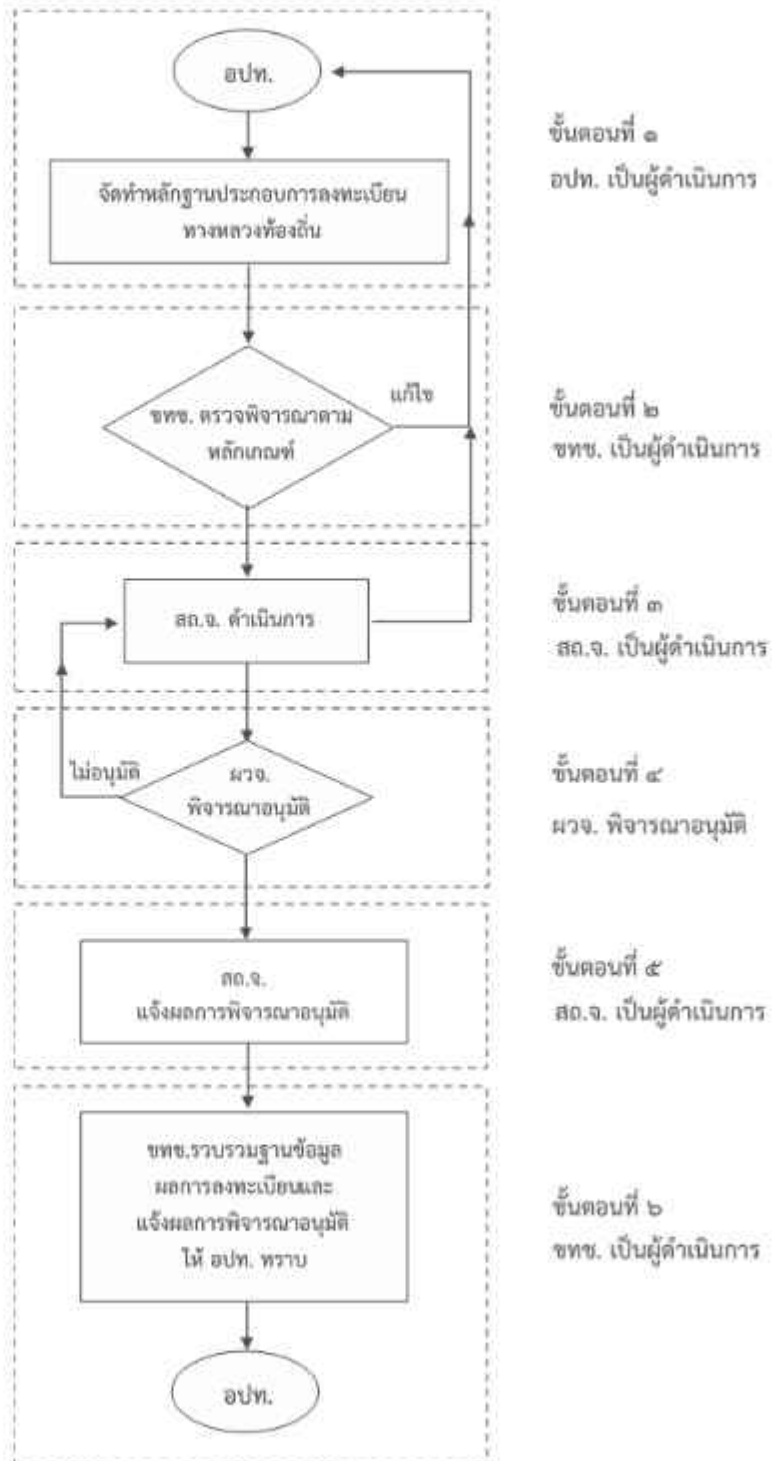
อปท.

จัดทำหลักฐานประกอบการลงทะเบียนทางหลวงท้องถิ่น

ขั้นตอนที่ ๑
อปท. เป็นผู้ดำเนินการ

ขทช. ตรวจพิจารณาตามหลักเกณฑ์

แก้ไข

ขั้นตอนที่ ๒
ขทช. เป็นผู้ดำเนินการ

สถ.จ. ดำเนินการ

ขั้นตอนที่ ๓
สถ.จ. เป็นผู้ดำเนินการ

ไม่อนุมัติ

ผวจ. พิจารณาอนุมัติ

ขั้นตอนที่ ๔
ผวจ. พิจารณาอนุมัติ

สถ.จ.
แจ้งผลการพิจารณาอนุมัติ

ขั้นตอนที่ ๕
สถ.จ. เป็นผู้ดำเนินการ

ขทช.รวบรวมฐานข้อมูล ผลการลงทะเบียนและ แจ้งผลการพิจารณาอนุมัติ ให้ อปท. ทราบ

ขั้นตอนที่ ๖
ขทช. เป็นผู้ดำเนินการ

อปท.